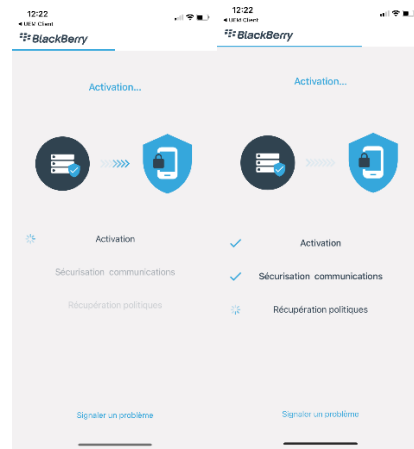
12:22
◂ UEM Client
BlackBerry

Activation...

Activation

Sécurisation communications

Récupération politiques

Signaler un problème

12:22
◂ UEM Client
BlackBerry

Activation...

Activation

Sécurisation communications

Récupération politiques

Signaler un problème